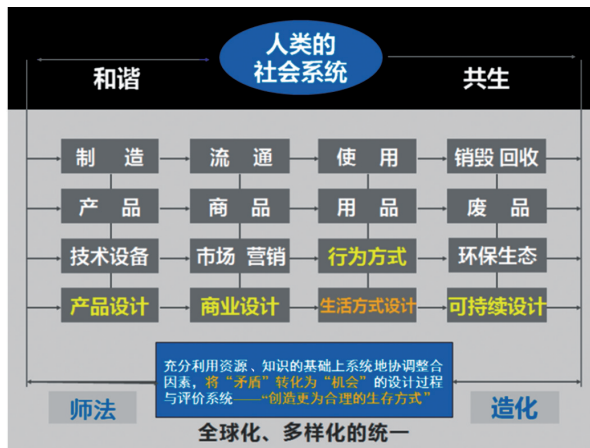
人类的
社会系统

和谐

共生

制 造

流 通

使 用

销毁 回收

产 品

商 品

用 品

废 品

技术设备

市场 营销

行为方式

环保生态

产品设计

商业设计

生活方式设计

可持续设计

充分利用资源、知识的基础上系统地协调整合因素，将"矛盾"转化为"机会"的设计过程与评价系统——"创造更为合理的生存方式"

师法

造化

全球化、多样化的统一